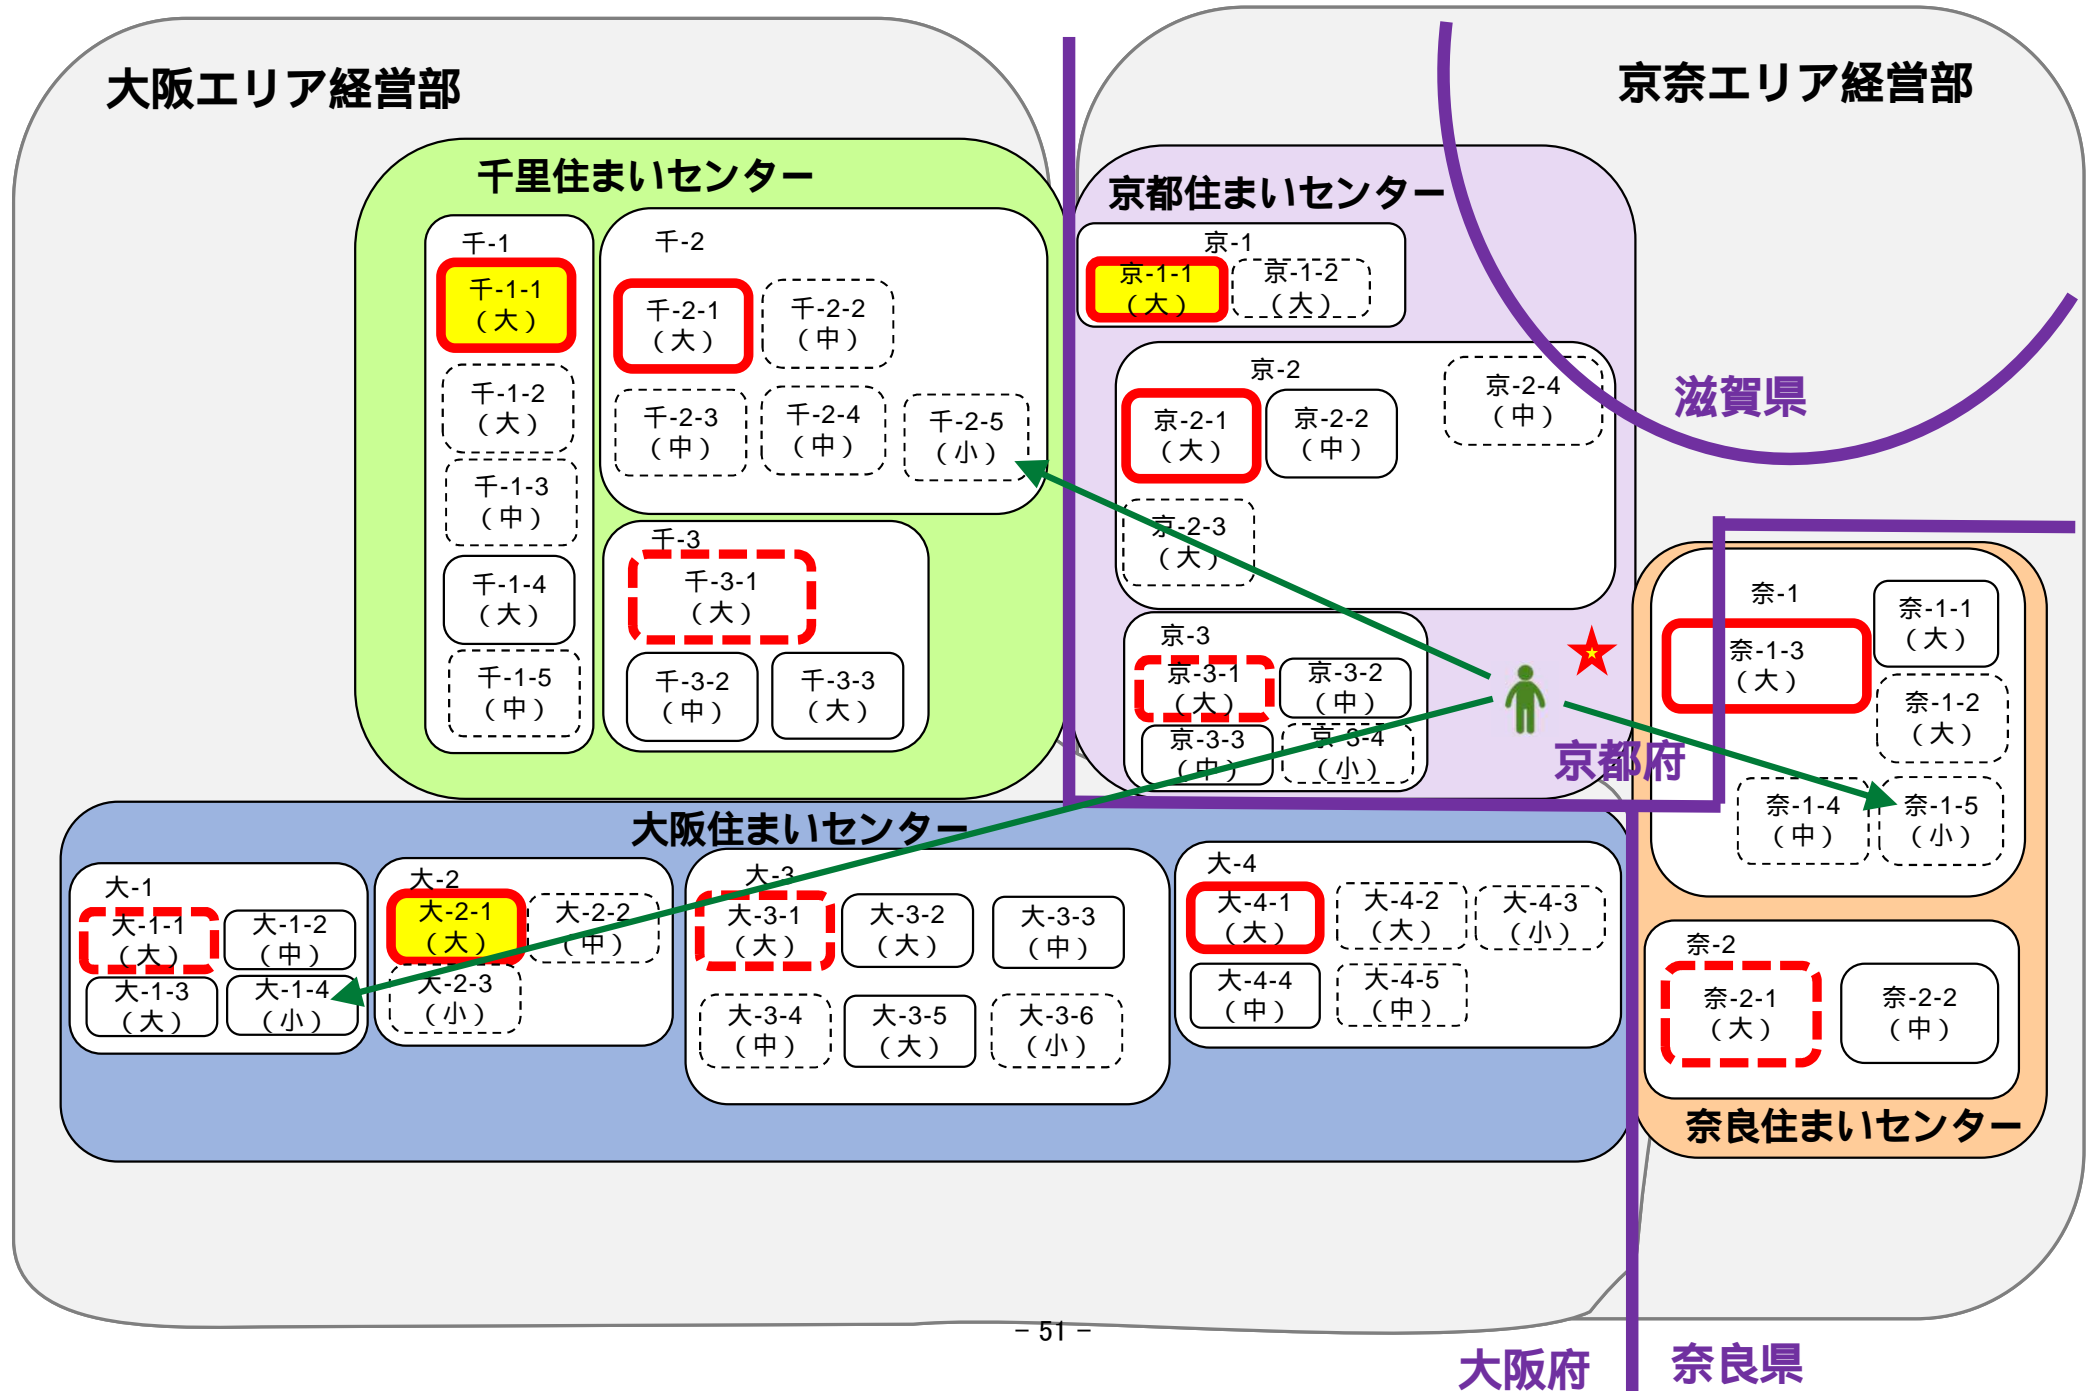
大阪エリア経営部

京奈エリア経営部

千里住まいセンター

千-1
千-1-1（大）
千-1-2（大）
千-1-3（中）
千-1-4（大）
千-1-5（中）

千-2
千-2-1（大）
千-2-2（中）
千-2-3（中）
千-2-4（中）
千-2-5（小）

千-3
千-3-1（大）
千-3-2（中）
千-3-3（大）

京都住まいセンター

京-1
京-1-1（大）
京-1-2（大）

京-2
京-2-1（大）
京-2-2（中）
京-2-3（大）
京-2-4（中）

京-3
京-3-1（大）
京-3-2（中）
京-3-3（中）
京-3-4（小）

滋賀県

京都府

奈-1
奈-1-1（大）
奈-1-3（大）
奈-1-2（大）
奈-1-4（中）
奈-1-5（小）

奈-2
奈-2-1（大）
奈-2-2（中）

奈良住まいセンター

大阪住まいセンター

大-1
大-1-1（大）
大-1-2（中）
大-1-3（大）
大-1-4（小）

大-2
大-2-1（大）
大-2-2（中）
大-2-3（小）

大-3
大-3-1（大）
大-3-2（大）
大-3-3（中）
大-3-4（中）
大-3-5（大）
大-3-6（小）

大-4
大-4-1（大）
大-4-2（大）
大-4-3（小）
大-4-4（中）
大-4-5（中）

－ 51 －

大阪府

奈良県